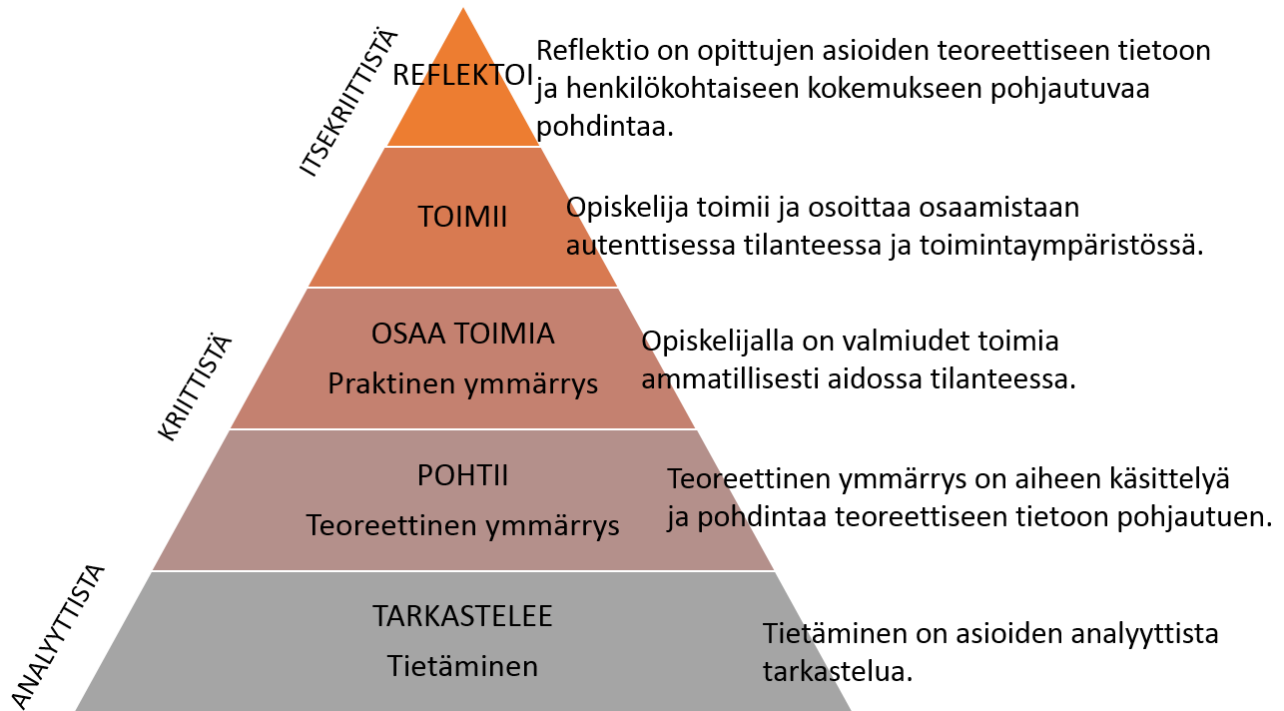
ITSEKRIITTISTÄ

REFLEKTOI

Reflektio on opittujen asioiden teoreettiseen tietoon ja henkilökohtaiseen kokemukseen pohjautuvaa pohdintaa.

TOIMII

Opiskelija toimii ja osoittaa osaamistaan autenttisessa tilanteessa ja toimintaympäristössä.

KRIITTISTÄ

OSAA TOIMIA
Praktinen ymmärrys

Opiskelijalla on valmiudet toimia ammatillisesti aidossa tilanteessa.

POHTII
Teoreettinen ymmärrys

Teoreettinen ymmärrys on aiheen käsittelyä ja pohdintaa teoreettiseen tietoon pohjautuen.

ANALYYTTISTA

TARKASTELEE
Tietäminen

Tietäminen on asioiden analyyttista tarkastelua.